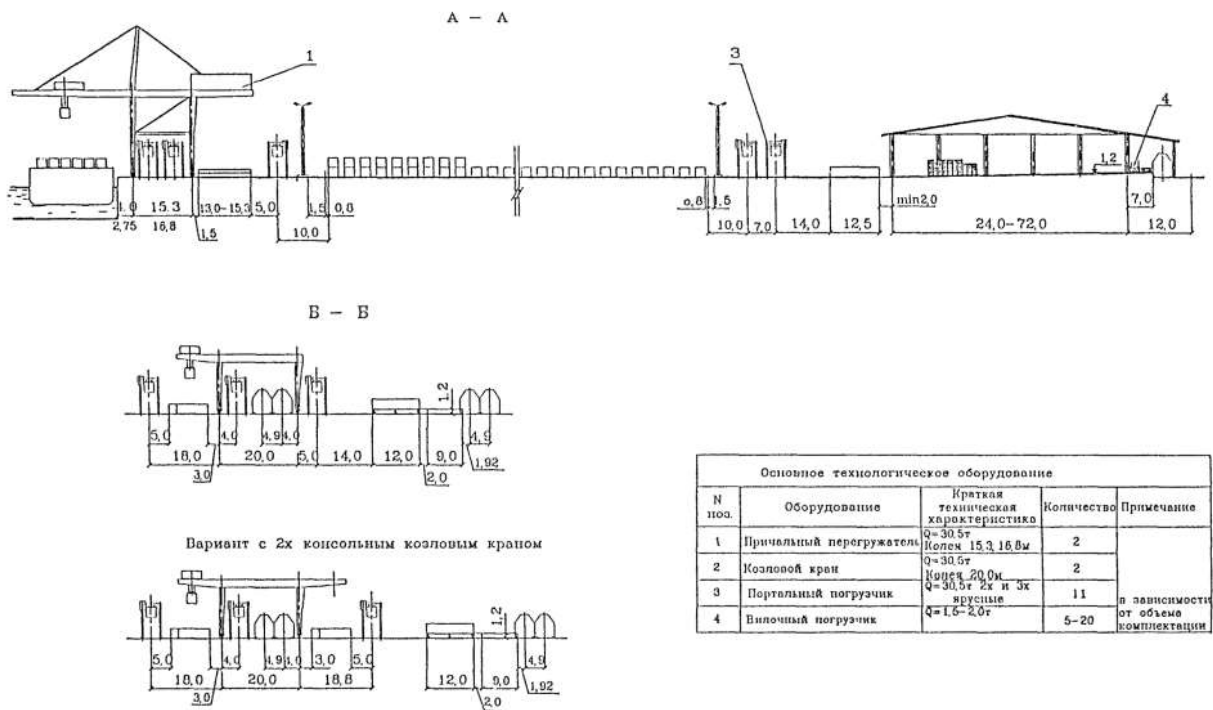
А – А

1

3

4

1,2

4,0 15,3 13,0–15,3 5,0 1,5 0,8

2,75 16,8 1,5 10,0

0,8 1,5 min2,0 7,0

10,0 7,0 14,0 12,5 24,0–72,0 12,0

Б – Б

1,2

5,0 4,0 4,9 4,0 4,9

18,0 20,0 5,0 14,0 12,0 9,0 1,92

3,0 2,0

Вариант с 2х консольным козловым краном

1,2

5,0 4,0 4,9 4,0 3,0 5,0 4,9

18,0 20,0 18,8 12,0 9,0 1,92

3,0 2,0

Основное технологическое оборудование

| N поз. | Оборудование | Краткая техническая характеристика | Количество | Примечание |
|---|---|---|---|---|
| 1 | Причальный перегружатель | Q=30,5т Колея 15,3, 16,8м | 2 | |
| 2 | Козловой кран | Q=30,5т Колея 20,0м | 2 | |
| 3 | Портальный погрузчик | Q=30,5т 2х и 3х ярусные | 11 | в зависимости от объема комплектации |
| 4 | Вилочный погрузчик | Q=1,5–2,0т | 5–20 | |